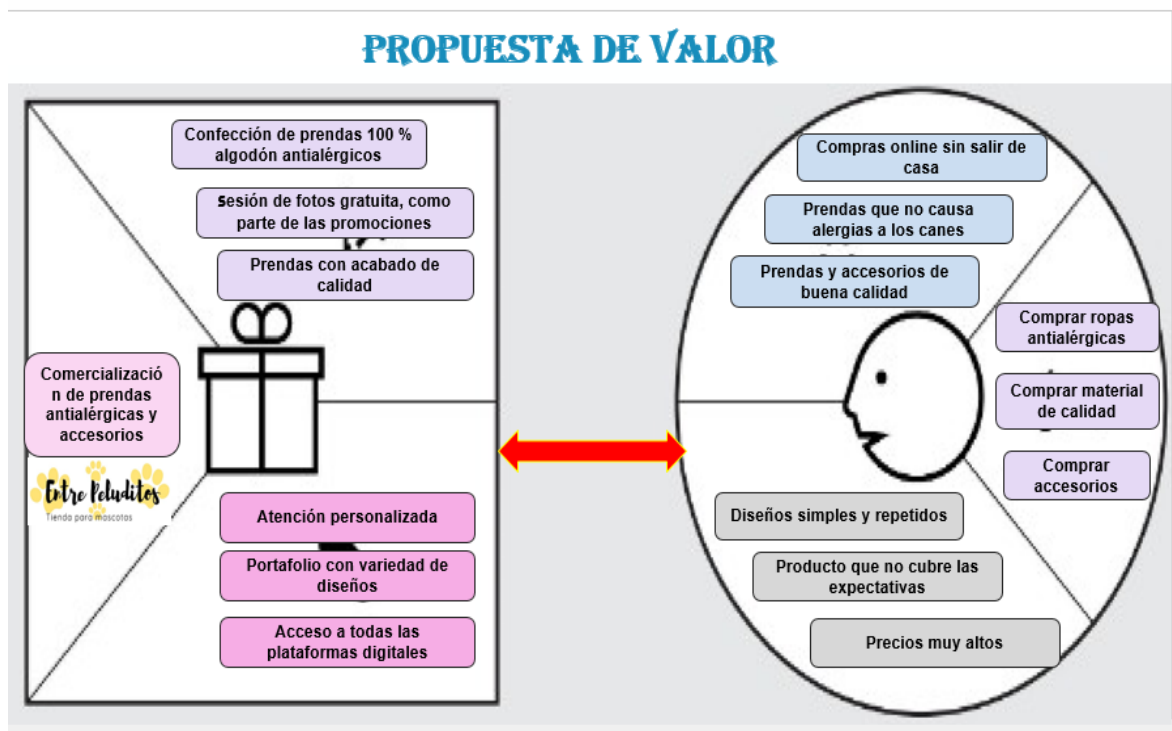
PROPUESTA DE VALOR

Confección de prendas 100 % algodón antialérgicos

Sesión de fotos gratuita, como parte de las promociones

Prendas con acabado de calidad

Comercialización de prendas antialérgicas y accesorios

Entre Peluditos
Tienda para mascotas

Atención personalizada

Portafolio con variedad de diseños

Acceso a todas las plataformas digitales

Compras online sin salir de casa

Prendas que no causa alergias a los canes

Prendas y accesorios de buena calidad

Comprar ropas antialérgicas

Comprar material de calidad

Comprar accesorios

Diseños simples y repetidos

Producto que no cubre las expectativas

Precios muy altos